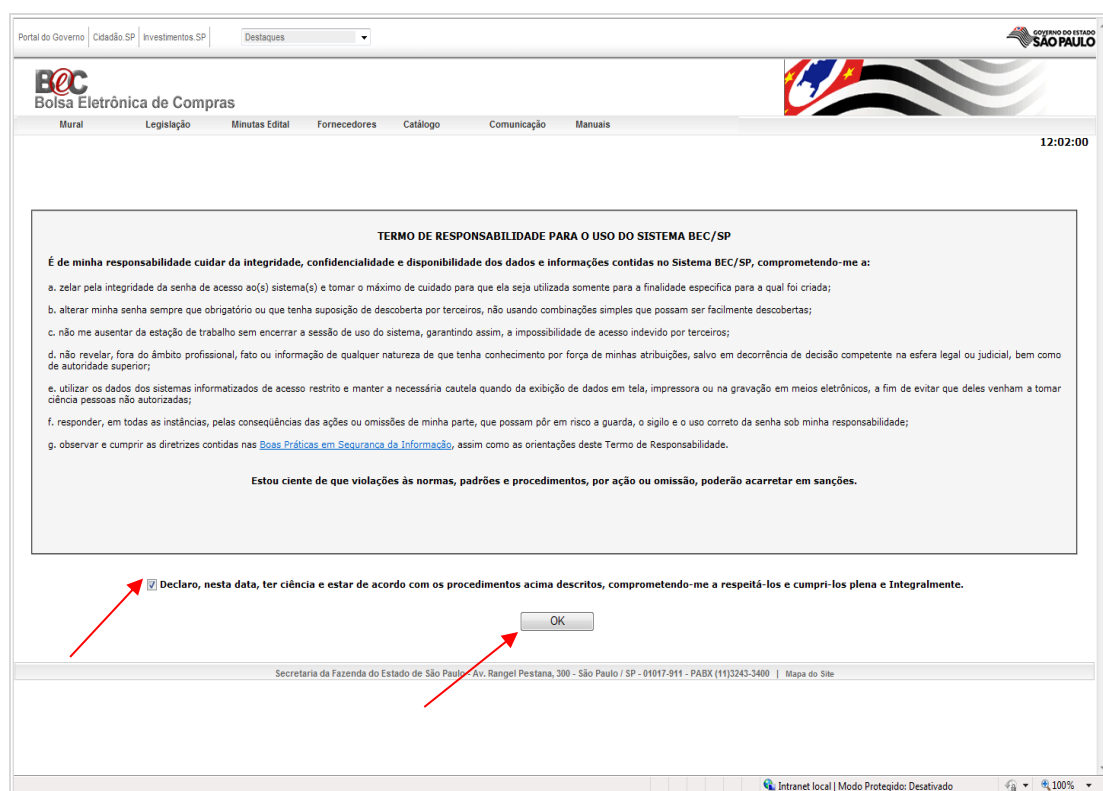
Portal do Governo | Cidadão.SP | Investimentos.SP | Destaques

GOVERNO DO ESTADO SÃO PAULO

BEC
Bolsa Eletrônica de Compras

Mural | Legislação | Minutas Edital | Fornecedores | Catálogo | Comunicação | Manuais

12:02:00

TERMO DE RESPONSABILIDADE PARA O USO DO SISTEMA BEC/SP

É de minha responsabilidade cuidar da integridade, confidencialidade e disponibilidade dos dados e informações contidas no Sistema BEC/SP, comprometendo-me a:

a. zelar pela integridade da senha de acesso ao(s) sistema(s) e tomar o máximo de cuidado para que ela seja utilizada somente para a finalidade especifica para a qual foi criada;

b. alterar minha senha sempre que obrigatório ou que tenha suposição de descoberta por terceiros, não usando combinações simples que possam ser facilmente descobertas;

c. não me ausentar da estação de trabalho sem encerrar a sessão de uso do sistema, garantindo assim, a impossibilidade de acesso indevido por terceiros;

d. não revelar, fora do âmbito profissional, fato ou informação de qualquer natureza de que tenha conhecimento por força de minhas atribuições, salvo em decorrência de decisão competente na esfera legal ou judicial, bem como de autoridade superior;

e. utilizar os dados dos sistemas informatizados de acesso restrito e manter a necessária cautela quando da exibição de dados em tela, impressora ou na gravação em meios eletrônicos, a fim de evitar que deles venham a tomar ciência pessoas não autorizadas;

f. responder, em todas as instâncias, pelas conseqüências das ações ou omissões de minha parte, que possam pôr em risco a guarda, o sigilo e o uso correto da senha sob minha responsabilidade;

g. observar e cumprir as diretrizes contidas nas Boas Práticas em Segurança da Informação, assim como as orientações deste Termo de Responsabilidade.

Estou ciente de que violações às normas, padrões e procedimentos, por ação ou omissão, poderão acarretar em sanções.

Declaro, nesta data, ter ciência e estar de acordo com os procedimentos acima descritos, comprometendo-me a respeitá-los e cumpri-los plena e Integralmente.

OK

Secretaria da Fazenda do Estado de São Paulo - Av. Rangel Pestana, 300 - São Paulo / SP - 01017-911 - PABX (11)3243-3400 | Mapa do Site

Intranet local | Modo Protegido: Desativado | 100%